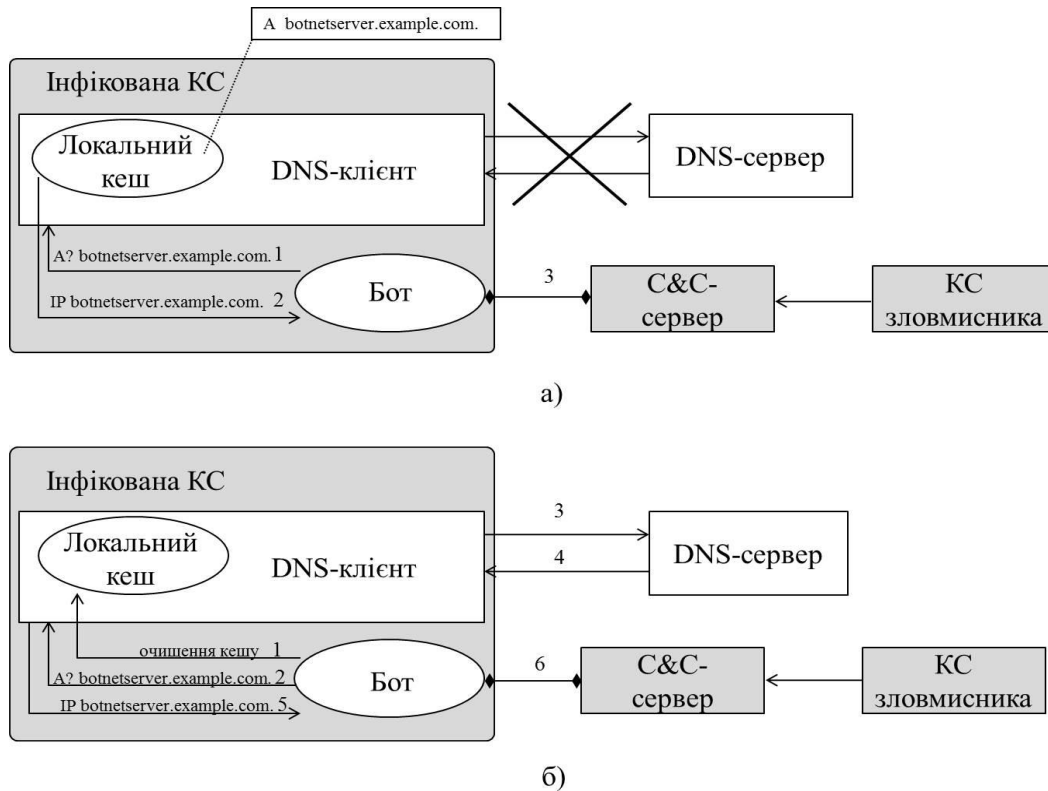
A botnetserver.example.com.

Інфікована КС

Локальний кеш

DNS-клієнт

DNS-сервер

A? botnetserver.example.com. 1

IP botnetserver.example.com. 2

Бот

3

C&C-сервер

КС зловмисника

а)

Інфікована КС

Локальний кеш

DNS-клієнт

3

4

DNS-сервер

очищення кешу 1

A? botnetserver.example.com. 2

IP botnetserver.example.com. 5

Бот

6

C&C-сервер

КС зловмисника

б)